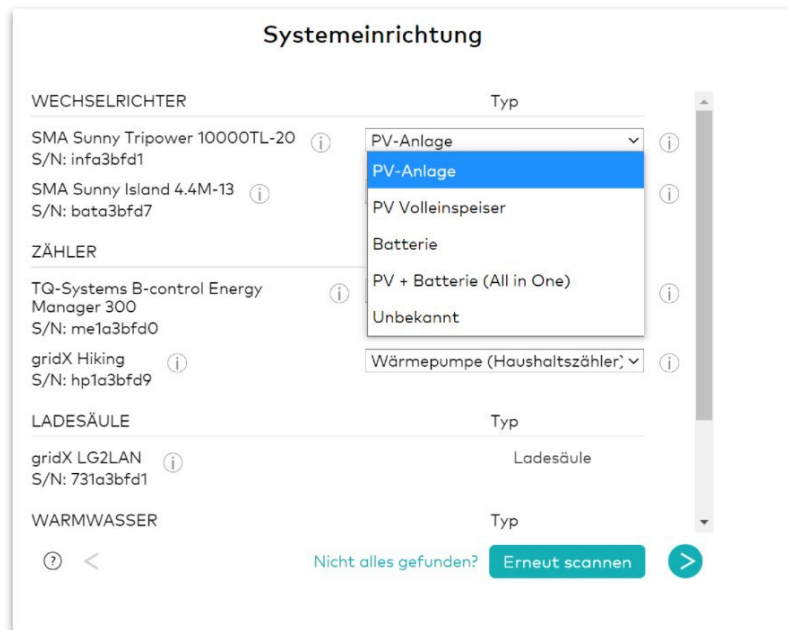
Systemeinrichtung

WECHSELRICHTER

Typ

SMA Sunny Tripower 10000TL-20
S/N: infa3bfd1

PV-Anlage

PV-Anlage

PV Volleinspeiser

Batterie

PV + Batterie (All in One)

Unbekannt

SMA Sunny Island 4.4M-13
S/N: bata3bfd7

ZÄHLER

TQ-Systems B-control Energy Manager 300
S/N: me1a3bfd0

gridX Hiking
S/N: hp1a3bfd9

Wärmepumpe (Haushaltszähler)

LADESÄULE

Typ

gridX LG2LAN
S/N: 731a3bfd1

Ladesäule

WARMWASSER

Typ

?

Nicht alles gefunden?

Erneut scannen